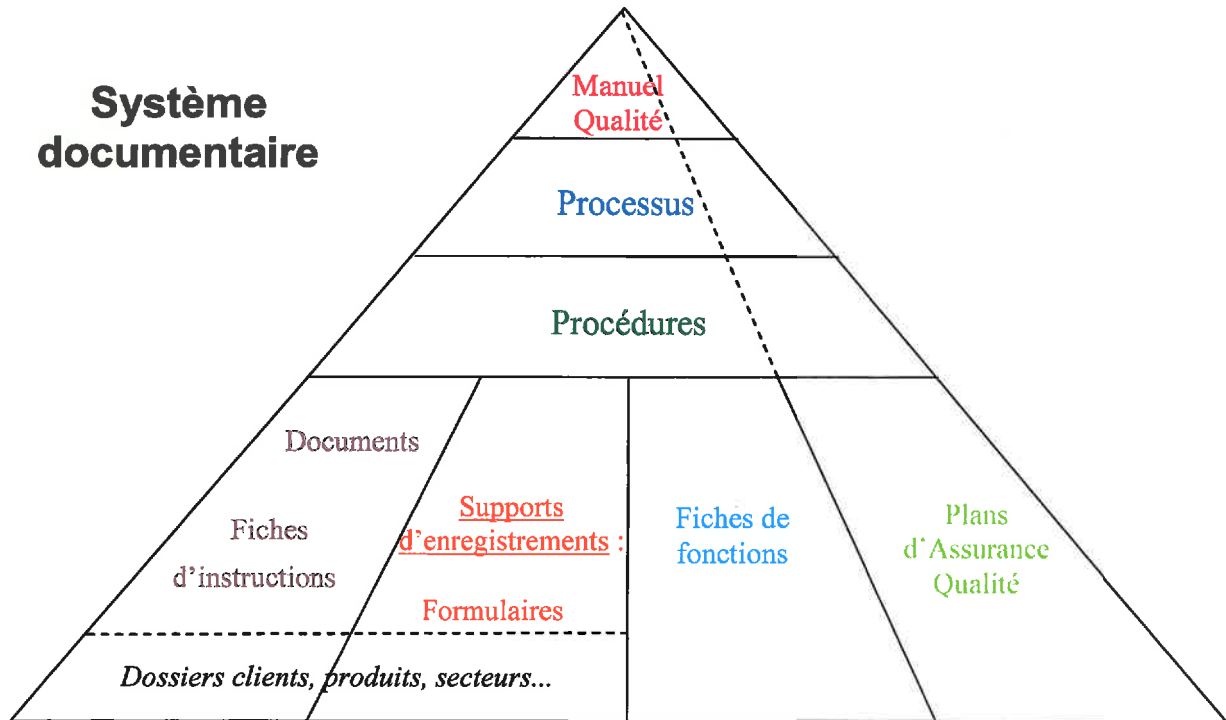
Système documentaire

Manuel Qualité

Processus

Procédures

Documents

Fiches d'instructions

Supports d'enregistrements :

Formulaires

Fiches de fonctions

Plans d'Assurance Qualité

Dossiers clients, produits, secteurs...